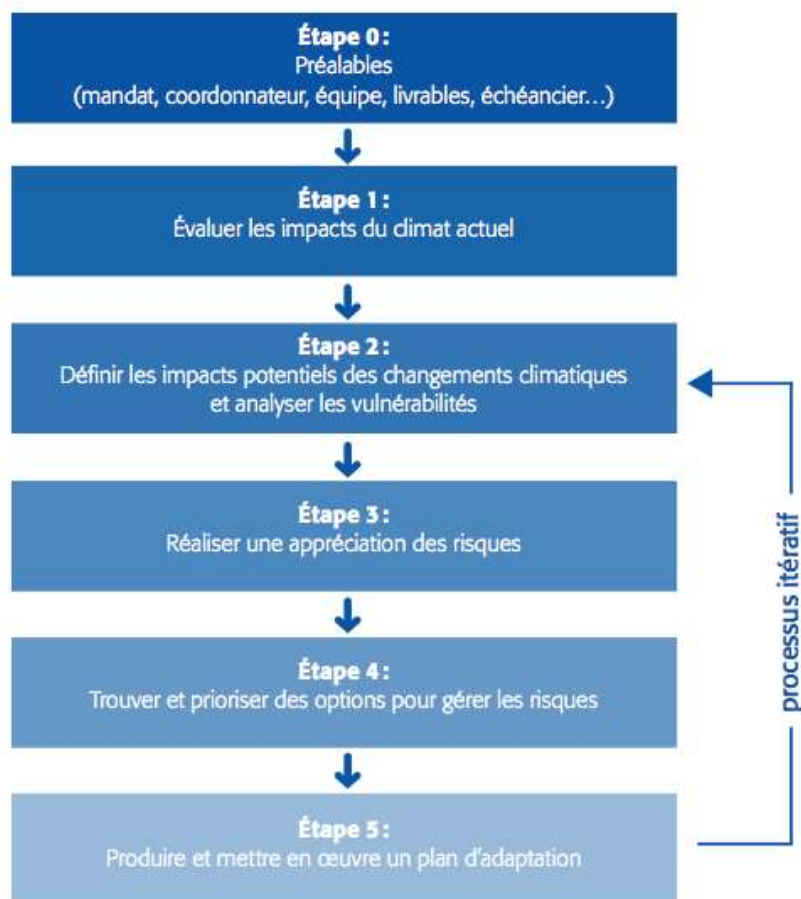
Étape 0 :
Préalables
(mandat, coordonnateur, équipe, livrables, échéancier…)

Étape 1 :
Évaluer les impacts du climat actuel

Étape 2 :
Définir les impacts potentiels des changements climatiques et analyser les vulnérabilités

Étape 3 :
Réaliser une appréciation des risques

Étape 4 :
Trouver et prioriser des options pour gérer les risques

Étape 5 :
Produire et mettre en œuvre un plan d'adaptation

processus itératif